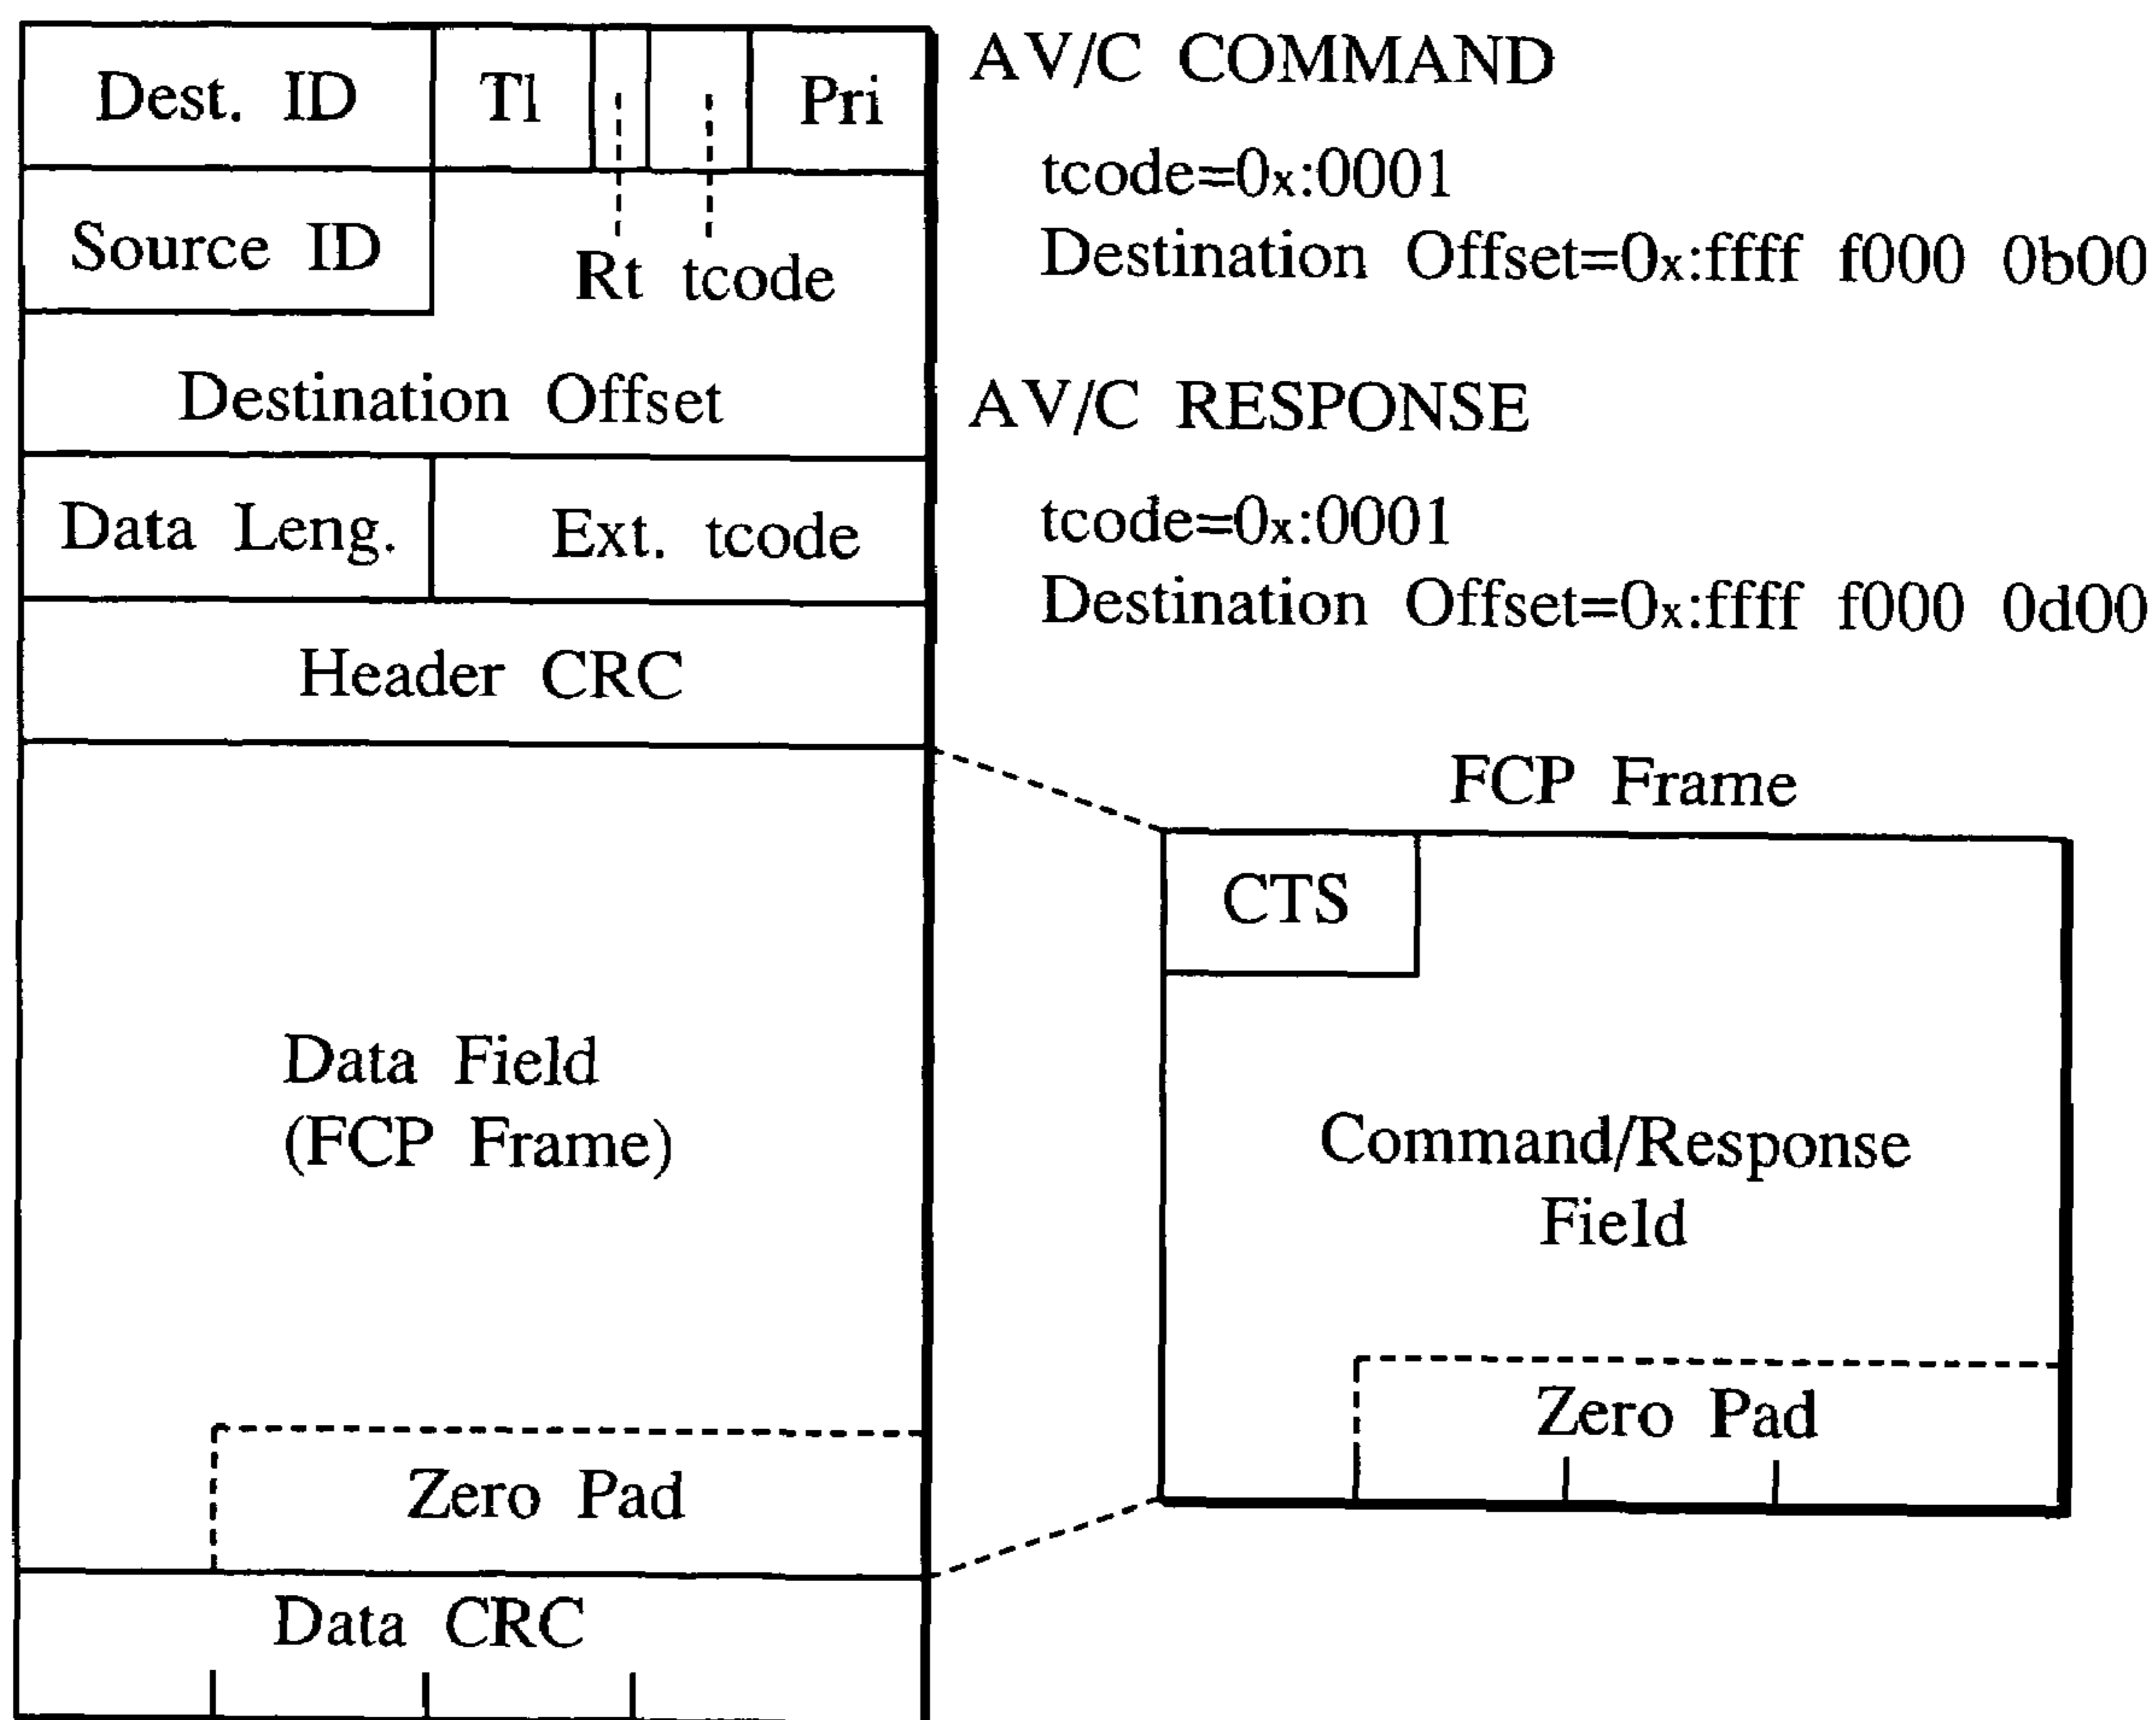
Dest. ID
Tl
Pri
Source ID
Rt tcode
Destination Offset
Data Leng.
Ext. tcode
Header CRC
Data Field
(FCP Frame)
Zero Pad
Data CRC

AV/C COMMAND

tcode=0x:0001
Destination Offset=0x:ffff f000 0b00

AV/C RESPONSE

tcode=0x:0001
Destination Offset=0x:ffff f000 0d00

FCP Frame
CTS
Command/Response Field
Zero Pad